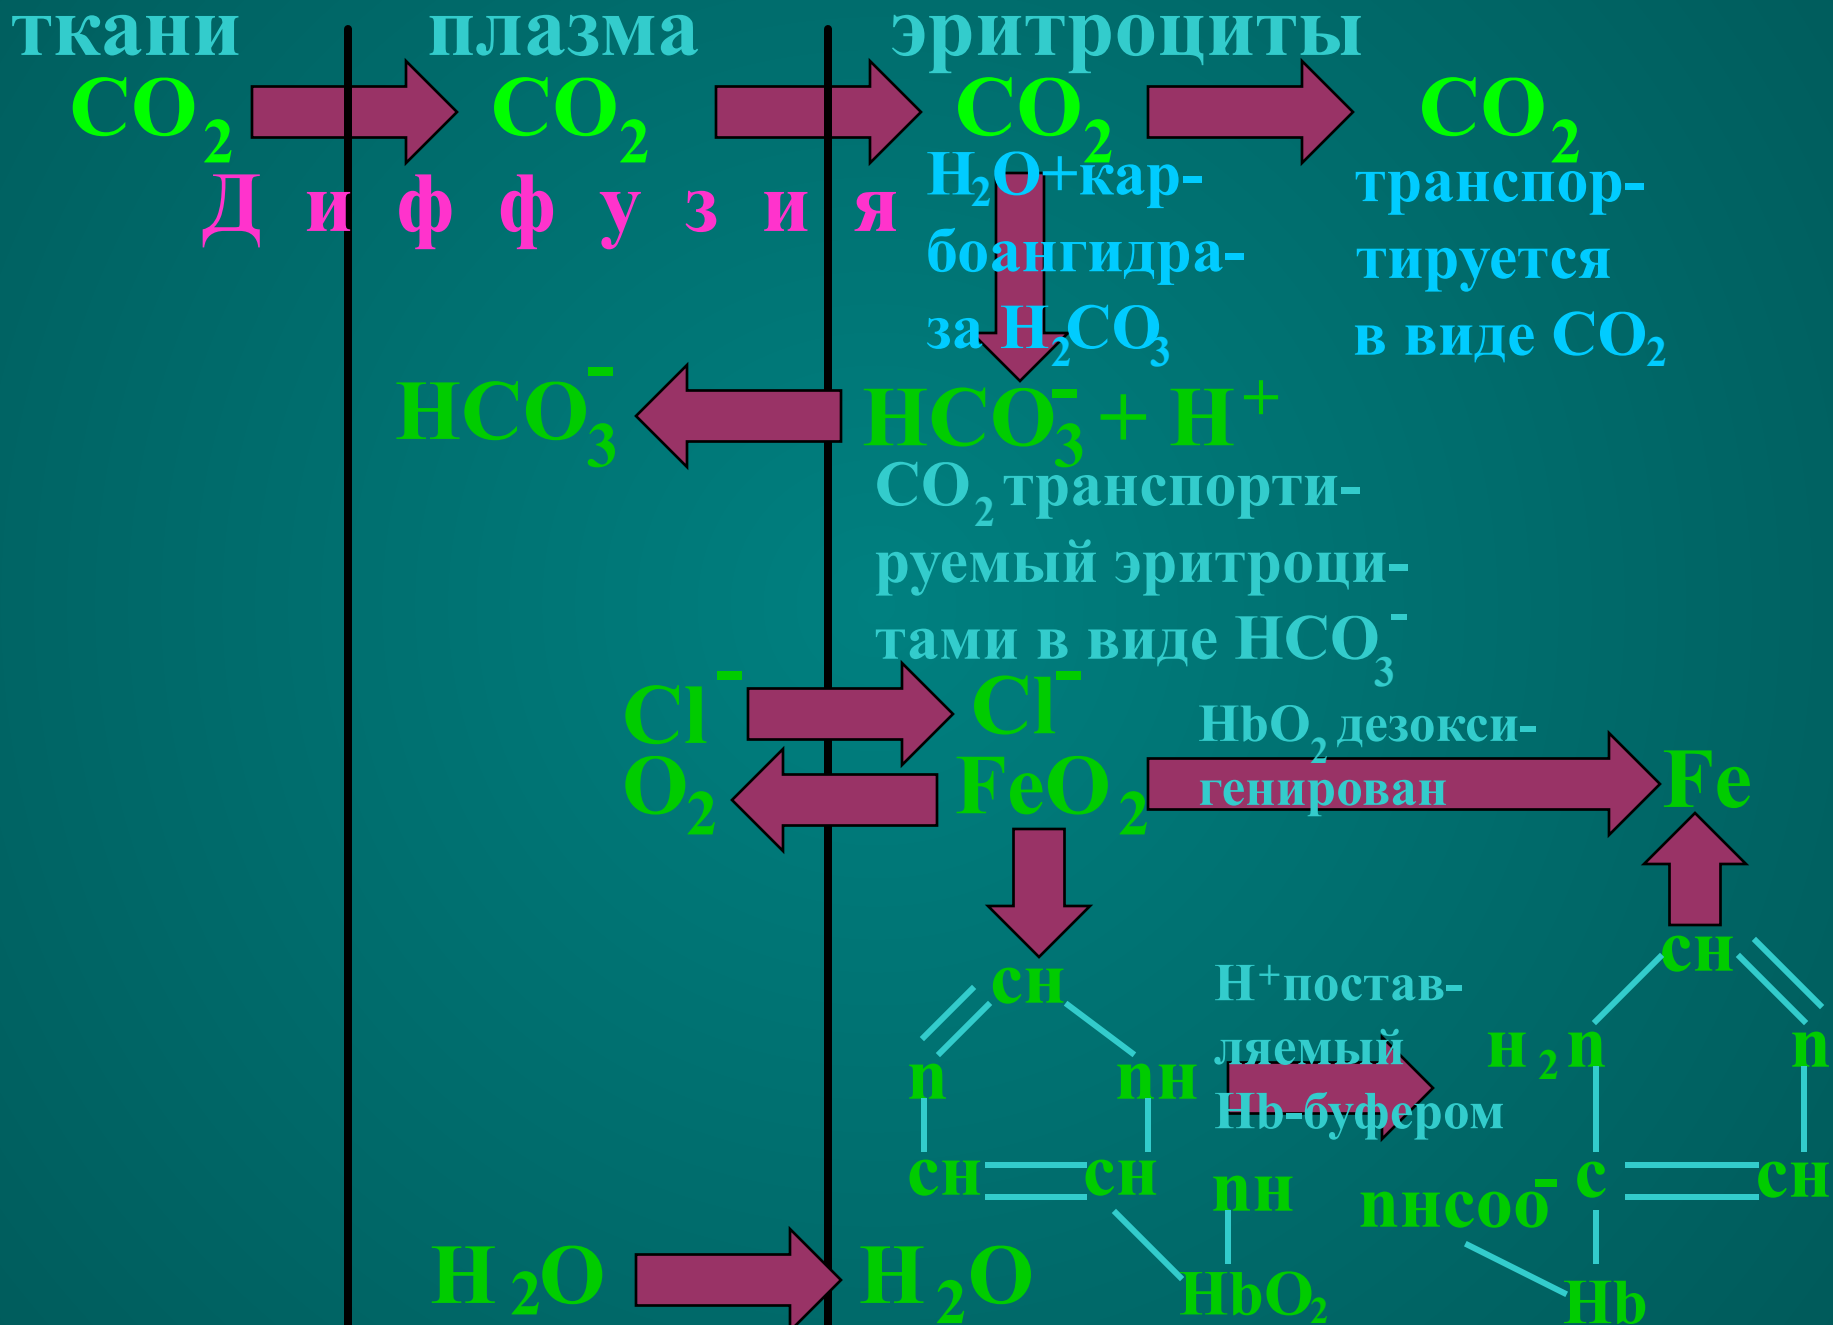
ткани плазма эритроциты

$CO_2$ $CO_2$ $CO_2$ $CO_2$

Д и ф ф у з и я

$H_2O$+карбоангидраза $H_2CO_3$

транспортируется в виде $CO_2$

$HCO_3^-$ $HCO_3^-$ + $H^+$

$CO_2$ транспортируемый эритроцитами в виде $HCO_3^-$

$Cl^-$ $Cl^-$

$O_2$ $FeO_2$

$HbO_2$ дезоксигенирован

Fe

сн
n nн
сн сн

$H^+$поставляемый Hb-буфером

сн
$н_2$n n
nн
c сн
nнcoo$^-$

$H_2O$ $H_2O$

$HbO_2$ Hb